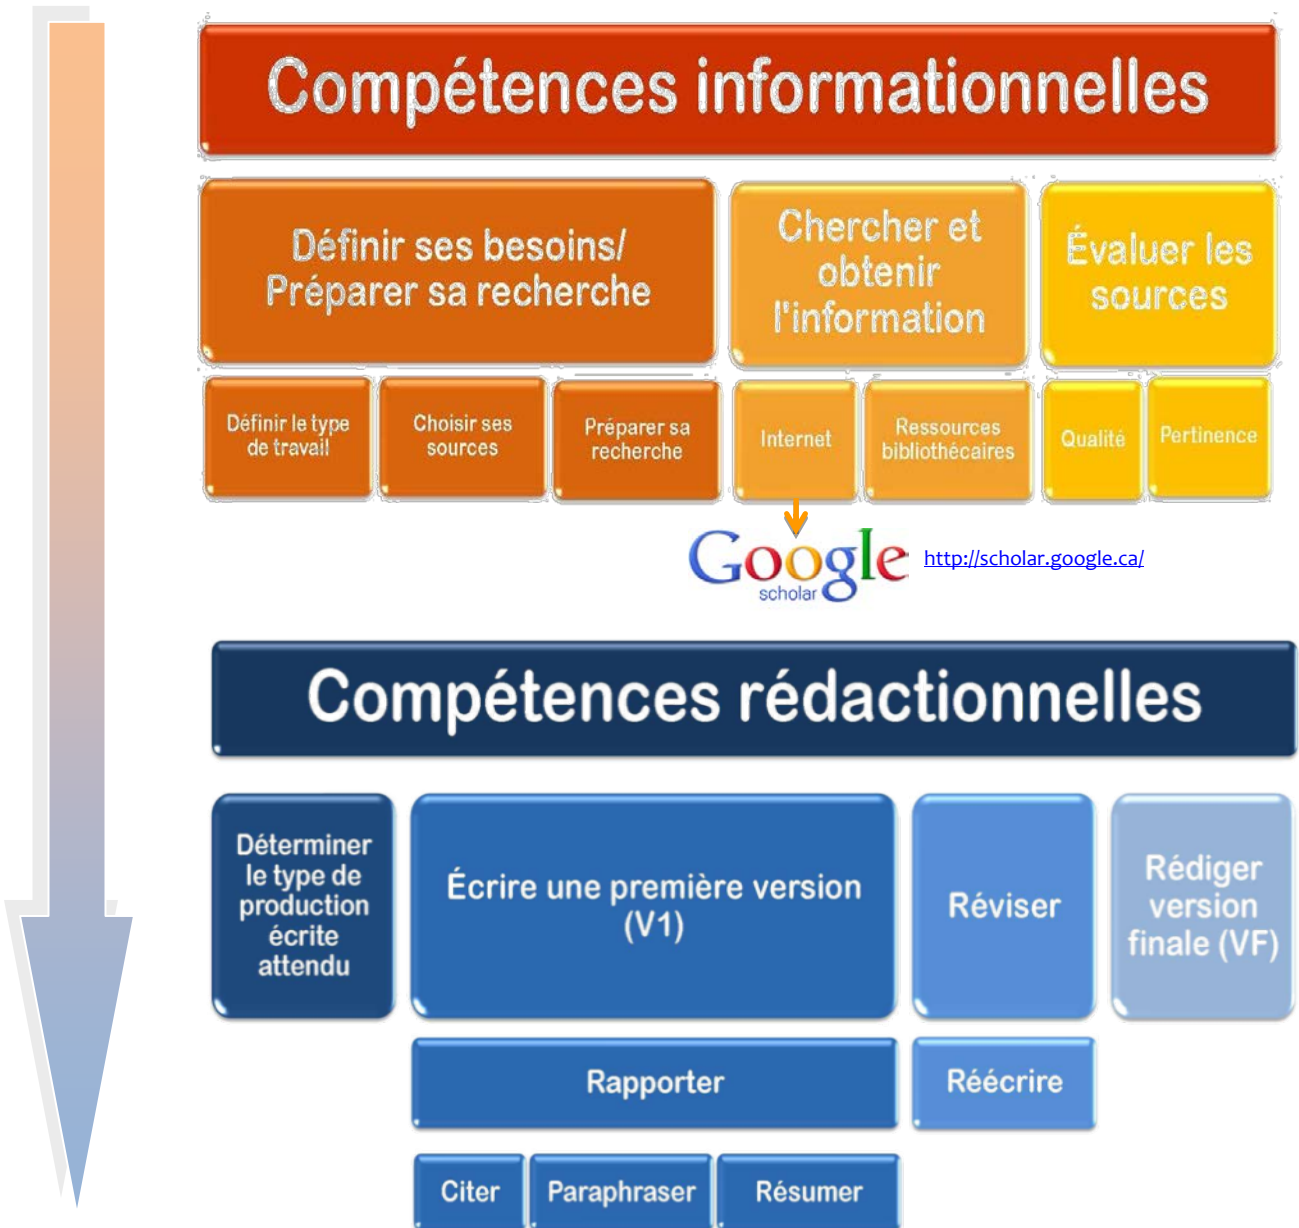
Compétences informationnelles

Définir ses besoins/ Préparer sa recherche

Chercher et obtenir l'information

Évaluer les sources

Définir le type de travail

Choisir ses sources

Préparer sa recherche

Internet

Ressources bibliothécaires

Qualité

Pertinence

Google scholar

http://scholar.google.ca/

Compétences rédactionnelles

Déterminer le type de production écrite attendu

Écrire une première version (V1)

Réviser

Rédiger version finale (VF)

Rapporter

Réécrire

Citer

Paraphraser

Résumer